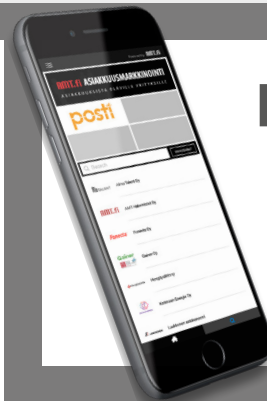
≡ IBBT.fi

IBBT.FI ASIAKKUUSMARKKINOINTI

ASIAKKUUSMARKKINOINNIN PALVELUT YRITYKSILLE

posti

Search

Ahrai Talent Oy

IBBT.FI IBBT Networking Oy

Fonecta Fonecta Oy

Gubber Gubber Oy

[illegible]

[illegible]

Lisää uusi yritys